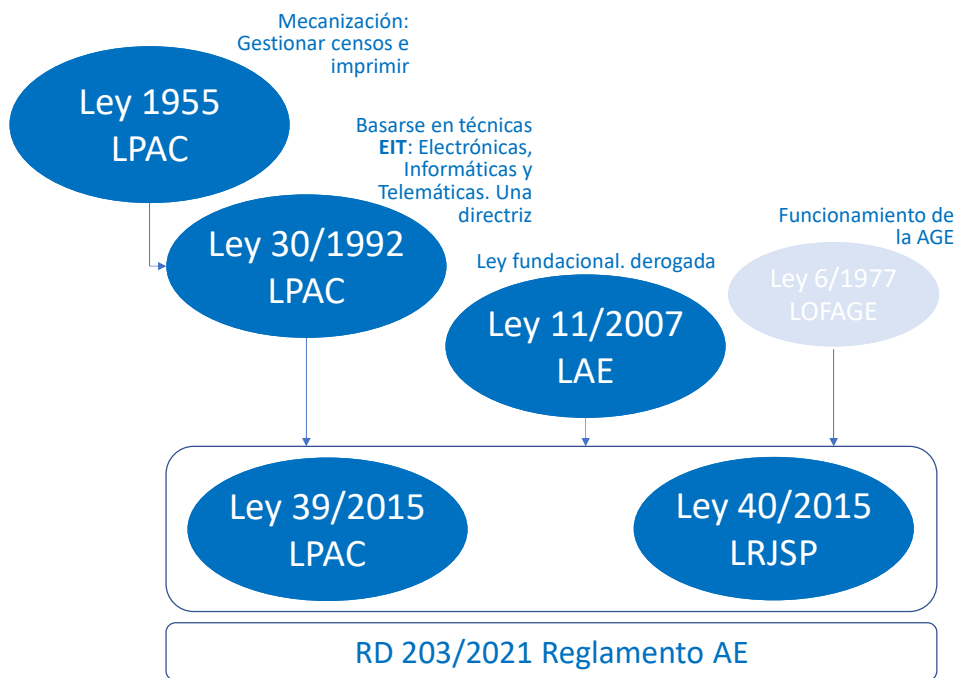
Mecanización: Gestionar censos e imprimir

Ley 1955
LPAC

Basarse en técnicas EIT: Electrónicas, Informáticas y Telemáticas. Una directriz

Ley 30/1992
LPAC

Funcionamiento de la AGE

Ley fundacional. derogada

Ley 6/1977
LOFAGE

Ley 11/2007
LAE

Ley 39/2015
LPAC

Ley 40/2015
LRJSP

RD 203/2021 Reglamento AE